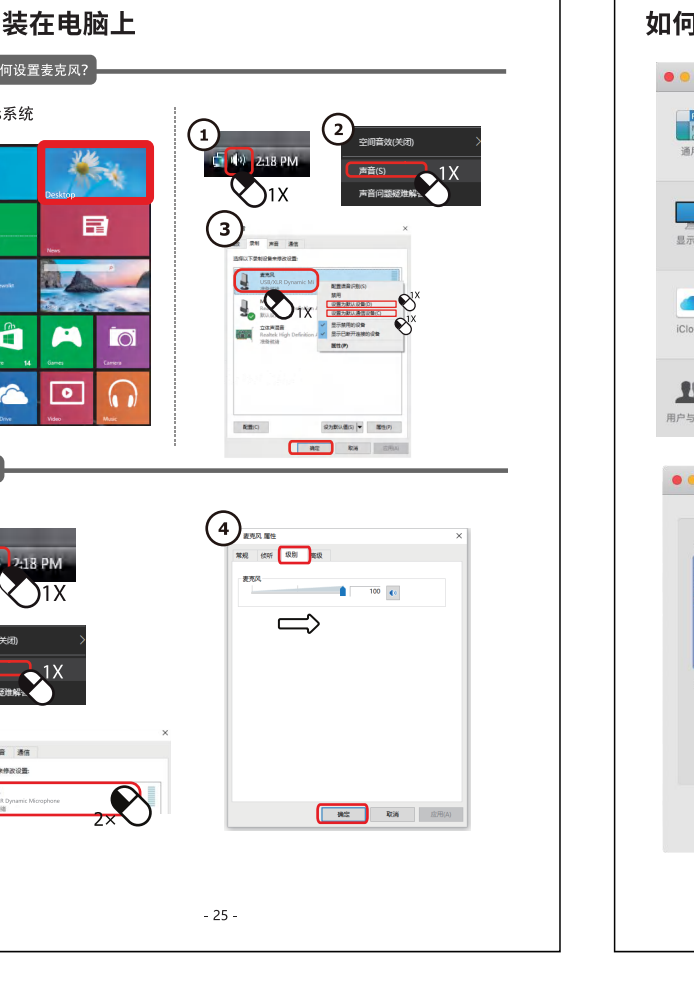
装在电脑上

何设置麦克风?

系统

Desktop

News

Games

Camera

Video

Music

1

2:18 PM

1X

2

空间音效(关闭)

声音(S)

1X

声音问题疑难解

3

录制 声音 通信

选择以下录制设备来修改设置:

麦克风

USB/XLR Dynamic Mi

配置语音识别(S)

禁用

设置为默认设备(D)

设置为默认通信设备(C)

1X

1X

1X

立体声混音

Realtek High Definition

显示禁用的设备

显示已断开连接的设备

属性(P)

配置(C)

设为默认值(S)

属性(P)

确定

取消

应用(A)

2:18 PM

1X

关闭)

1X

疑难解

通信

来修改设置:

R Dynamic Microphone

2×

4

麦克风 属性

常规 侦听 级别 高级

麦克风

100

确定

取消

应用(A)

- 25 -

如何

通用

显示

iClo

用户与